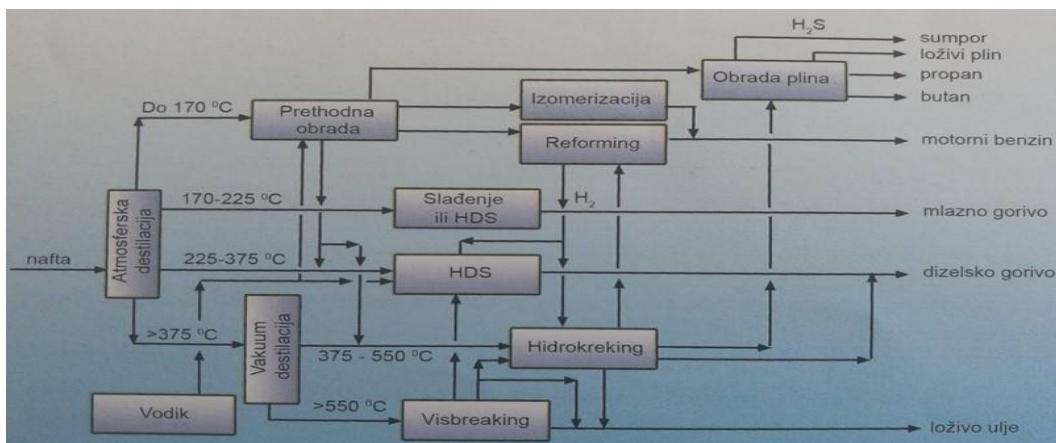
$H_2S$
sumpor
loživi plin
propan
butan
Obrada plina
Do 170 °C
Prethodna obrada
Izomerizacija
Reforming
motorni benzin
Atmosferska destilacija
170-225 °C
Slađenje ili HDS
$H_2$
mlazno gorivo
nafta
225-375 °C
HDS
dizelsko gorivo
>375 °C
Vakuum destilacija
375 - 550 °C
Hidrokreking
Vodik
>550 °C
Visbreaking
loživo ulje